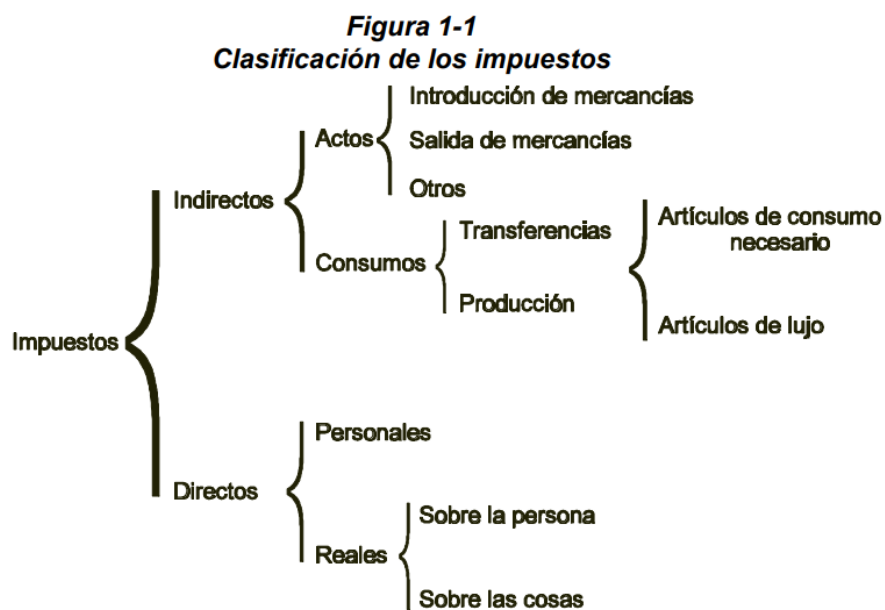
Figura 1-1
Clasificación de los impuestos

Impuestos

Indirectos

Actos

Introducción de mercancías

Salida de mercancías

Otros

Consumos

Transferencias

Producción

Artículos de consumo necesario

Artículos de lujo

Directos

Personales

Reales

Sobre la persona

Sobre las cosas